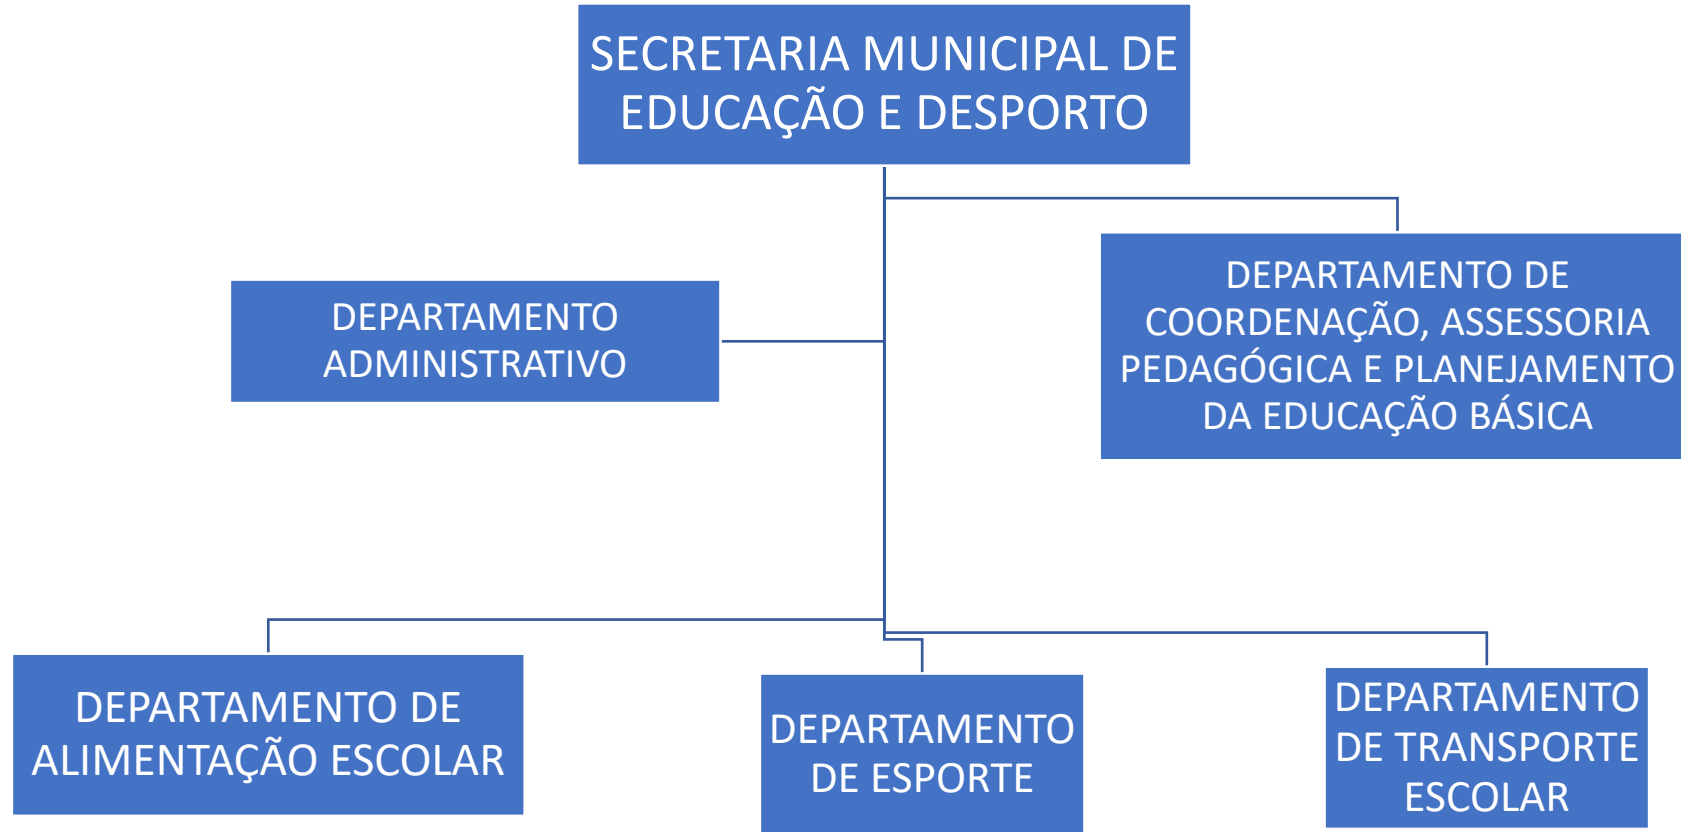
SECRETARIA MUNICIPAL DE EDUCAÇÃO E DESPORTO

DEPARTAMENTO ADMINISTRATIVO

DEPARTAMENTO DE COORDENAÇÃO, ASSESSORIA PEDAGÓGICA E PLANEJAMENTO DA EDUCAÇÃO BÁSICA

DEPARTAMENTO DE ALIMENTAÇÃO ESCOLAR

DEPARTAMENTO DE ESPORTE

DEPARTAMENTO DE TRANSPORTE ESCOLAR